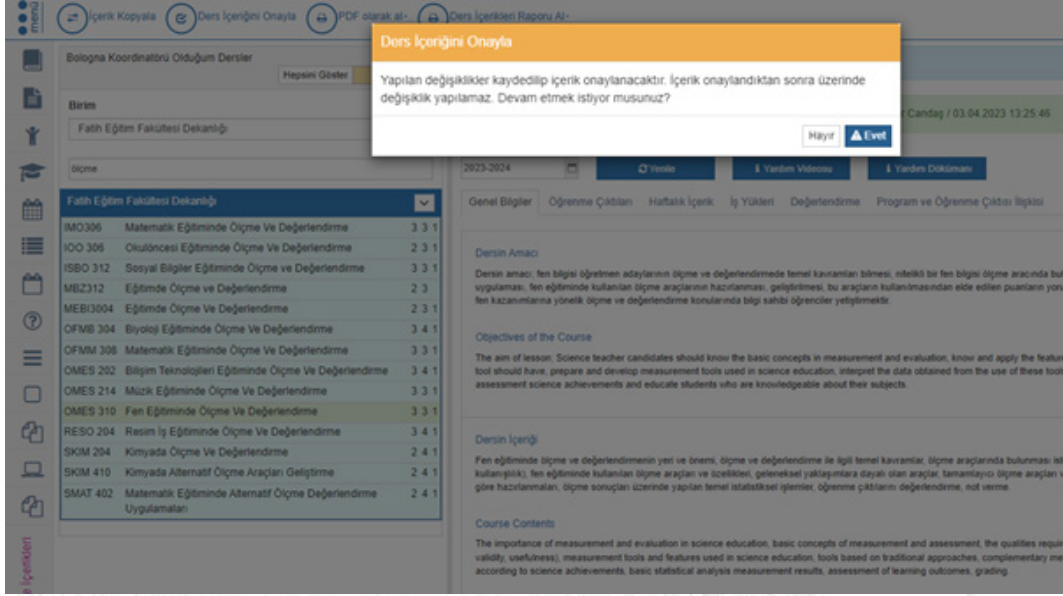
menü

İçerik Kopyala
Ders İçeriğini Onayla
PDF olarak al
Ders İçerikleri Raporu Al

Ders İçeriğini Onayla

Yapılan değişiklikler kaydedilip içerik onaylanacaktır. İçerik onaylandıktan sonra üzerinde değişiklik yapılamaz. Devam etmek istiyor musunuz?

Hayır
Evet

Bologna Koordinatörü Olduğum Dersler
Hepsini Göster

Birim
Fatih Eğitim Fakültesi Dekanlığı

ölçme

Fatih Eğitim Fakültesi Dekanlığı

| | | |
|---|---|---|
| IMO306 | Matematik Eğitiminde Ölçme Ve Değerlendirme | 3 3 1 |
| IOO 306 | Okulöncesi Eğitiminde Ölçme Ve Değerlendirme | 3 3 1 |
| ISBO 312 | Sosyal Bilgiler Eğitiminde Ölçme ve Değerlendirme | 3 3 1 |
| MBZ312 | Eğitimde Ölçme ve Değerlendirme | 2 3 |
| MEBI3004 | Eğitimde Ölçme Ve Değerlendirme | 2 3 1 |
| OFMB 304 | Biyoloji Eğitiminde Ölçme Ve Değerlendirme | 3 4 1 |
| OFMM 308 | Matematik Eğitiminde Ölçme Ve Değerlendirme | 3 3 1 |
| OMES 202 | Bilişim Teknolojileri Eğitiminde Ölçme Ve Değerlendirme | 3 4 1 |
| OMES 214 | Müzik Eğitiminde Ölçme Ve Değerlendirme | 3 3 1 |
| OMES 310 | Fen Eğitiminde Ölçme Ve Değerlendirme | 3 3 1 |
| RESO 204 | Resim İş Eğitiminde Ölçme Ve Değerlendirme | 3 4 1 |
| SKIM 204 | Kimyada Ölçme Ve Değerlendirme | 2 4 1 |
| SKIM 410 | Kimyada Alternatif Ölçme Araçları Geliştirme | 2 4 1 |
| SMAT 402 | Matematik Eğitiminde Alternatif Ölçme Değerlendirme Uygulamaları | 2 4 1 |

r Candaş / 03.04.2023 13:25:46

2023-2024
Yenile
Yardım Videosu
Yardım Dökümanı

Genel Bilgiler | Öğrenme Çıktıları | Haftalık İçerik | İş Yükleri | Değerlendirme | Program ve Öğrenme Çıktısı İlişkisi

Dersin Amacı

Dersin amacı; fen bilgisi öğretmen adaylarının ölçme ve değerlendirmede temel kavramları bilmesi, nitelikli bir fen bilgisi ölçme aracında bul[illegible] uygulaması, fen eğitiminde kullanılan ölçme araçlarının hazırlanması, geliştirilmesi, bu araçların kullanılmasından elde edilen puanların yoru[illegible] fen kazanımlarına yönelik ölçme ve değerlendirme konularında bilgi sahibi öğrenciler yetiştirmektir.

Objectives of the Course

The aim of lesson: Science teacher candidates should know the basic concepts in measurement and evaluation, know and apply the featur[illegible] tool should have, prepare and develop measurement tools used in science education, interpret the data obtained from the use of these tool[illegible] assessment science achievements and educate students who are knowledgeable about their subjects.

Dersin İçeriği

Fen eğitiminde ölçme ve değerlendirmenin yeri ve önemi, ölçme ve değerlendirme ile ilgili temel kavramlar, ölçme araçlarında bulunması ist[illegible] kullanışlılık), fen eğitiminde kullanılan ölçme araçları ve özellikleri, geleneksel yaklaşımlara dayalı olan araçlar, tamamlayıcı ölçme araçları v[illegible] göre hazırlanmaları, ölçme sonuçları üzerinde yapılan temel istatistiksel işlemler, öğrenme çıktılarını değerlendirme, not verme.

Course Contents

The importance of measurement and evaluation in science education, basic concepts of measurement and assessment, the qualities requi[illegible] validity, usefulness), measurement tools and features used in science education, tools based on traditional approaches, complementary me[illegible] according to science achievements, basic statistical analysis measurement results, assessment of learning outcomes, grading.

İçerikleri